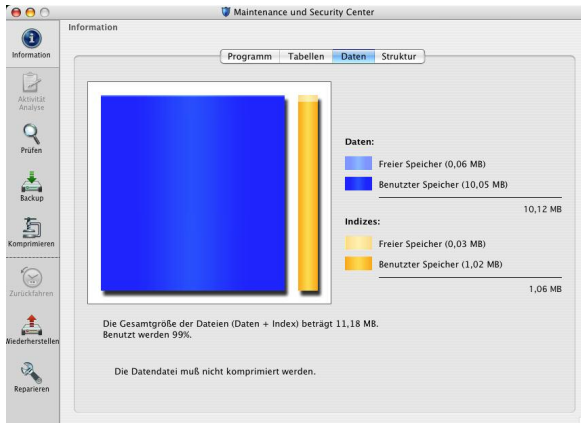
Maintenance und Security Center

Information

Information

Aktivität Analyse

Prüfen

Backup

Komprimieren

Zurückfahren

Wiederherstellen

Reparieren

Programm | Tabellen | Daten | Struktur

Daten:

Freier Speicher (0,06 MB)

Benutzter Speicher (10,05 MB)

10,12 MB

Indizes:

Freier Speicher (0,03 MB)

Benutzter Speicher (1,02 MB)

1,06 MB

Die Gesamtgröße der Dateien (Daten + Index) beträgt 11,18 MB. Benutzt werden 99%.

Die Datendatei muß nicht komprimiert werden.